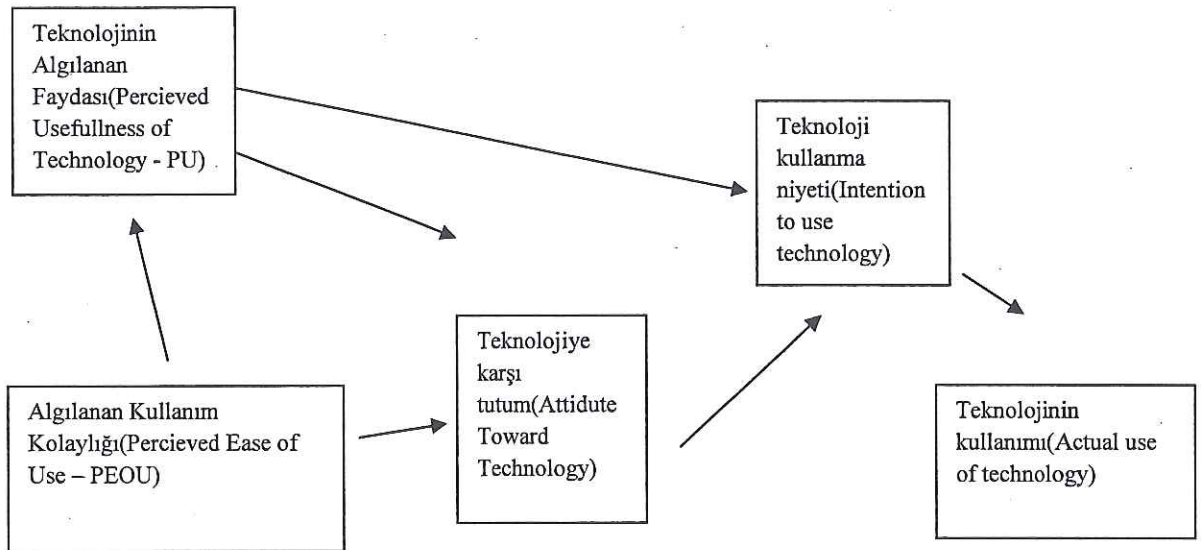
Teknolojinin Algılanan Faydası(Percieved Usefullness of Technology - PU)

Teknoloji kullanma niyeti(Intention to use technology)

Algılanan Kullanım Kolaylığı(Percieved Ease of Use – PEOU)

Teknolojiye karşı tutum(Attidute Toward Technology)

Teknolojinin kullanımı(Actual use of technology)